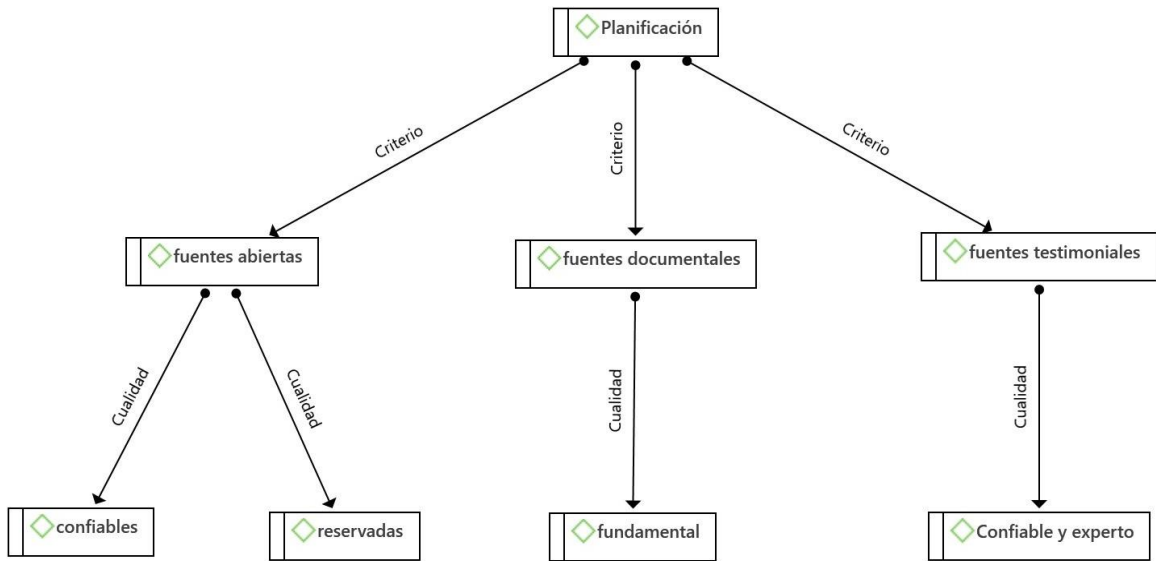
Planificación

Criterio

Criterio

Criterio

fuentes abiertas

fuentes documentales

fuentes testimoniales

Cualidad

Cualidad

Cualidad

Cualidad

confiables

reservadas

fundamental

Confiable y experto